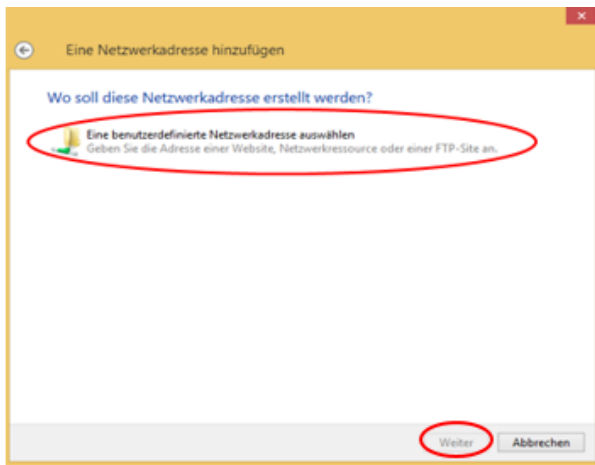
Eine Netzwerkadresse hinzufügen

Wo soll diese Netzwerkadresse erstellt werden?

Eine benutzerdefinierte Netzwerkadresse auswählen
Geben Sie die Adresse einer Website, Netzwerkressource oder einer FTP-Site an.

Weiter
Abbrechen